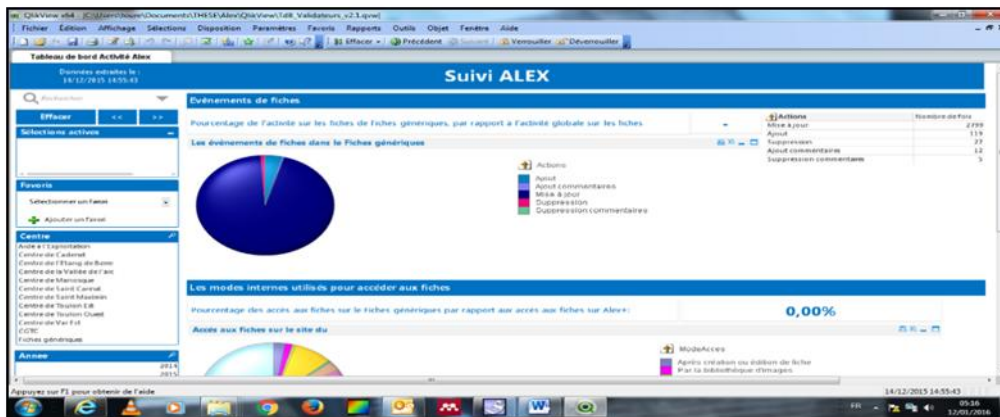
QlikView x64 - [C:\Users\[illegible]\Documents\THESE\Alex\QlikView\TdB_Validateurs_v2.1.qvw]

Fichier Édition Affichage Sélections Disposition Paramètres Favoris Rapports Outils Objet Fenêtre Aide

Effacer Précédent Suivant Verrouiller Déverrouiller

Tableau de bord Activité Alex

Données extraites le : 14/12/2015 14:55:43

Suivi ALEX

Rechercher

Effacer << >>

Sélections actives

Favoris

Sélectionner un favori

Ajouter un favori

Centre

Aide à l'Exploitation
Centre de Cadarat
Centre de l'Étang de Berre
Centre de la Vallée de l'Arc
Centre de Manosque
Centre de Saint Cannat
Centre de Saint Maximin
Centre de Toulon Est
Centre de Toulon Ouest
Centre du Var Est
CGTC
Fiches génériques

Année

2014
2015

Evénements de fiches

Pourcentage de l'activité sur les fiches de Fiches génériques, par rapport à l'activité globale sur les fiches

Les événements de fiches dans le Fiches génériques

Actions
Ajout
Ajout commentaires
Mise à jour
Suppression
Suppression commentaires

| Actions | Nombre de fois |
|---|---|
| Mise à jour | 2799 |
| Ajout | 119 |
| Suppression | 37 |
| Ajout commentaires | 12 |
| Suppression commentaires | 5 |

Les modes internes utilisés pour accéder aux fiches

Pourcentage des accès aux fiches sur le Fiches génériques par rapport aux accès aux fiches sur Alex+:

0,00%

Accès aux fiches sur le site du

ModeAcces
Après création ou édition de fiche
Par la bibliothèque d'images

Appuyez sur F1 pour obtenir de l'aide

14/12/2015 14:55:43

FR 05:16 12/01/2016